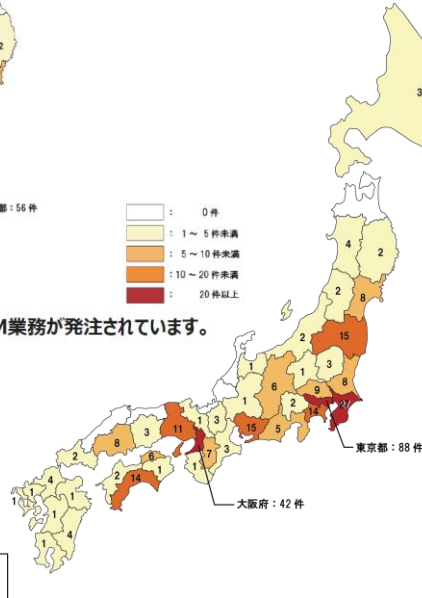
2

3

部：56 件

： 0 件
： 1 ～ 5 件未満
： 5 ～ 10 件未満
：10 ～ 20 件未満
： 20 件以上

M業務が発注されています。

4
2
2
8
15
2
1
3
1
6
1
8
9
3
14
27
11
1
3
15
5
8
3
2
7
3
2
6
1
1
14
1
2
4
1
1
1
1
4

東京都：88 件

大阪府：42 件